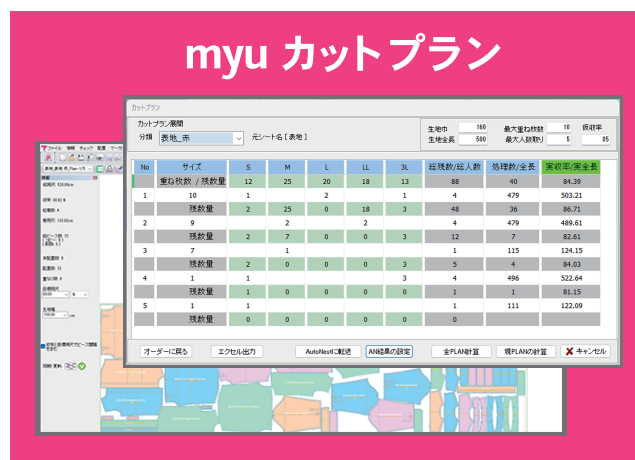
myu カットプラン

カットプラン

カットプラン展開
分類 表地_表
元シート名 [表地]

生地巾 160
生地全長 500
最大重ね枚数 10
最大人数取り 5
仮効率 85

| No | サイズ | S | M | L | LL | 3L | 総残数/総人数 | 処理数/全長 | 実収率/実全長 |
|---|---|---|---|---|---|---|---|---|---|
| | 重ね枚数 / 残数量 | 12 | 25 | 20 | 18 | 13 | 88 | 40 | 84.39 |
| 1 | 10 | 1 | | 2 | | 1 | 4 | 479 | 503.21 |
| | 残数量 | 2 | 25 | 0 | 18 | 3 | 48 | 36 | 86.71 |
| 2 | 9 | 2 | | 2 | | | 4 | 479 | 489.61 |
| | 残数量 | 2 | 7 | 0 | 0 | 3 | 12 | 7 | 82.61 |
| 3 | 7 | | 1 | | | | 1 | 115 | 124.15 |
| | 残数量 | 2 | 0 | 0 | 0 | 3 | 5 | 4 | 84.03 |
| 4 | 1 | 1 | | | | 3 | 4 | 496 | 522.64 |
| | 残数量 | 1 | 0 | 0 | 0 | 0 | 1 | 1 | 81.15 |
| 5 | 1 | 1 | | | | | 1 | 111 | 122.09 |
| | 残数量 | 0 | 0 | 0 | 0 | 0 | 0 | | |

オーダーに戻る
エクセル出力
AutoNestに転送
AN結果の設定
全PLAN計算
現PLANの計算
キャンセル